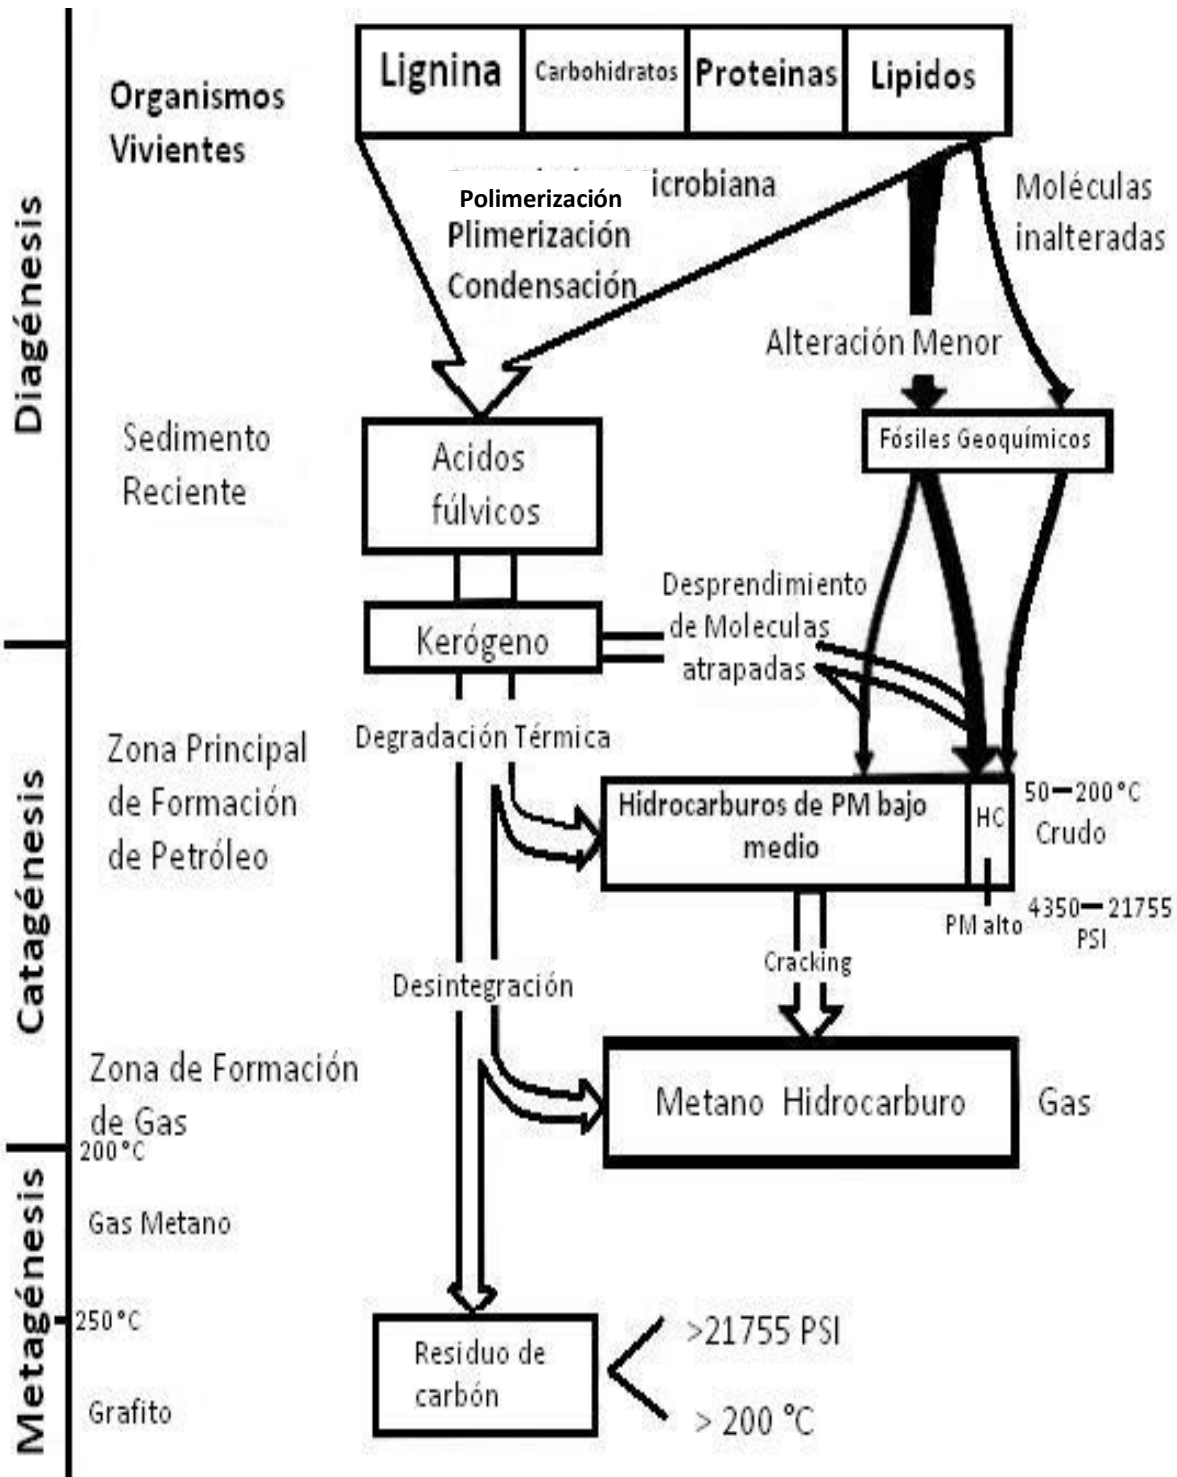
Diagénesis

Catagénesis

Metagénesis

| Lignina | Carbohidratos | Proteinas | Lipidos |
|---|---|---|---|

Organismos Vivientes

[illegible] icrobiana

Polimerización

Plimerización

Condensación

Moléculas inalteradas

Alteración Menor

Sedimento Reciente

Acidos fúlvicos

Fósiles Geoquímicos

Kerógeno

Desprendimiento de Moleculas atrapadas

Degradación Térmica

Zona Principal de Formación de Petróleo

Hidrocarburos de PM bajo medio

HC

PM alto

50—200 °C

Crudo

4350—21755 PSI

Cracking

Desintegración

Zona de Formación de Gas

200 °C

Metano Hidrocarburo

Gas

Gas Metano

250 °C

Residuo de carbón

>21755 PSI

> 200 °C

Grafito